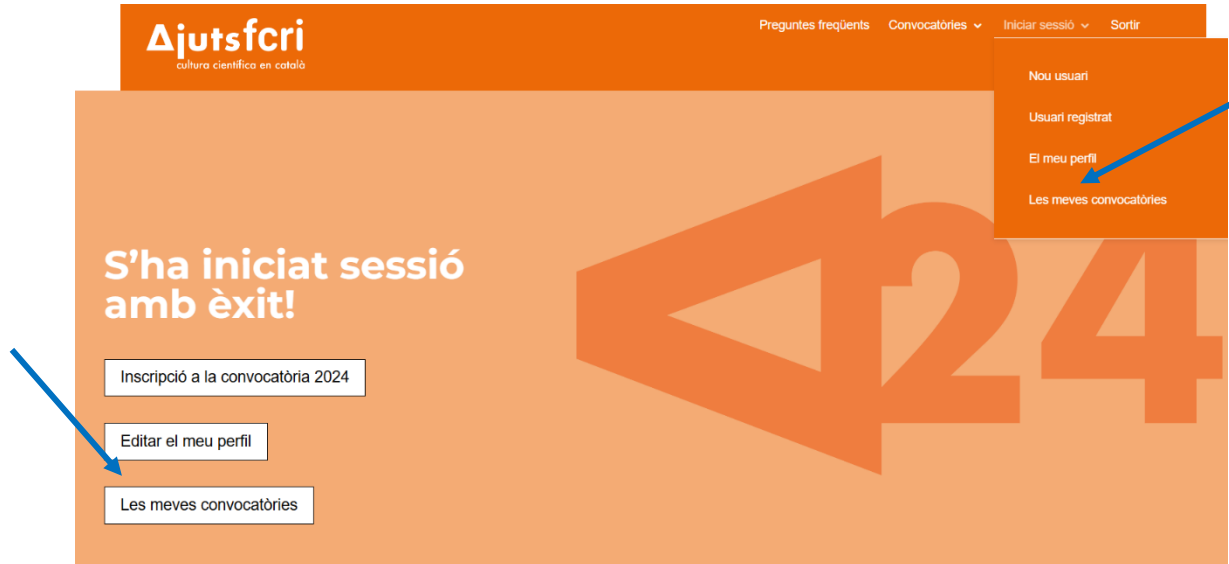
Ajutsfcri
cultura científica en català

Preguntes freqüents Convocatòries Iniciar sessió Sortir

Nou usuari
Usuari registrat
El meu perfil
Les meves convocatòries

S'ha iniciat sessió amb èxit!

Inscripció a la convocatòria 2024

Editar el meu perfil

Les meves convocatòries

24